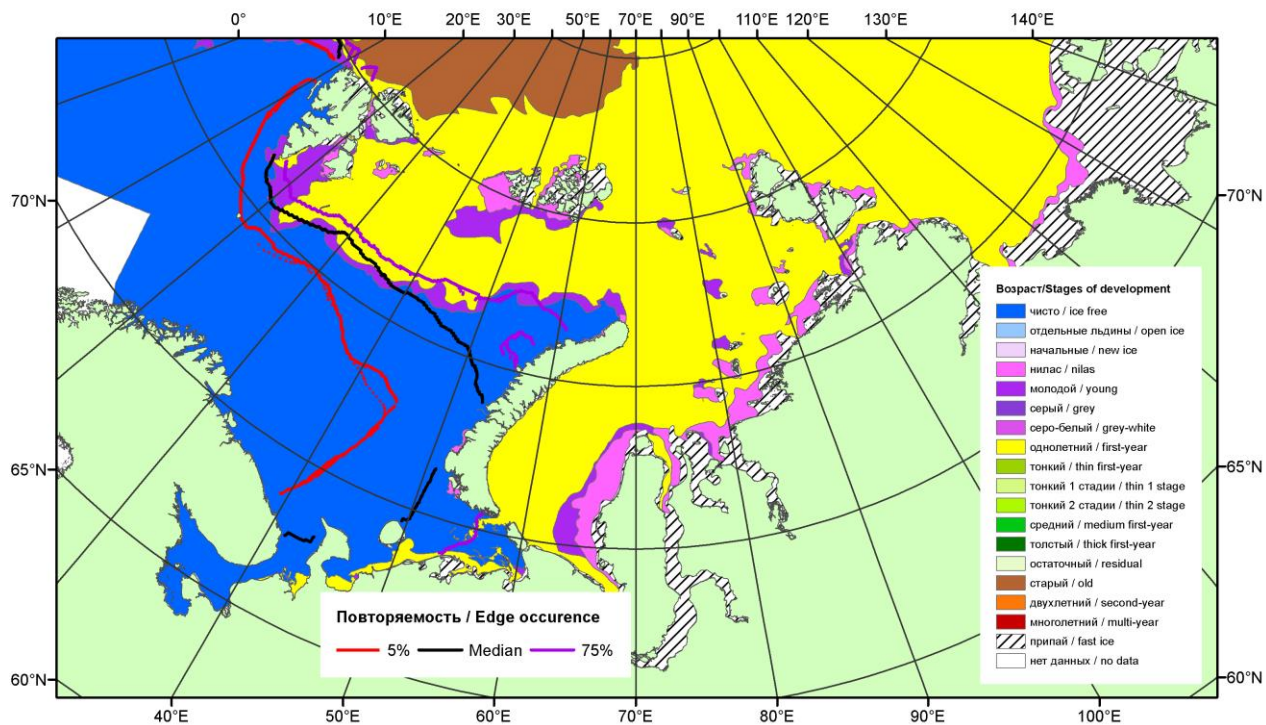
0° 10°E 20°E 30°E 50°E 70°E 90°E 110°E 120°E 130°E 140°E

70°N 65°N 60°N

70°N 65°N 60°N

40°E 50°E 60°E 70°E 80°E 90°E 100°E

Возраст/Stages of development
чисто / ice free
отдельные льдины / open ice
начальные / new ice
нилас / nilas
молодой / young
серый / grey
серо-белый / grey-white
однолетний / first-year
тонкий / thin first-year
тонкий 1 стадии / thin 1 stage
тонкий 2 стадии / thin 2 stage
средний / medium first-year
толстый / thick first-year
остаточный / residual
старый / old
двухлетний / second-year
многолетний / multi-year
припай / fast ice
нет данных / no data

Повторяемость / Edge occurence
5% Median 75%